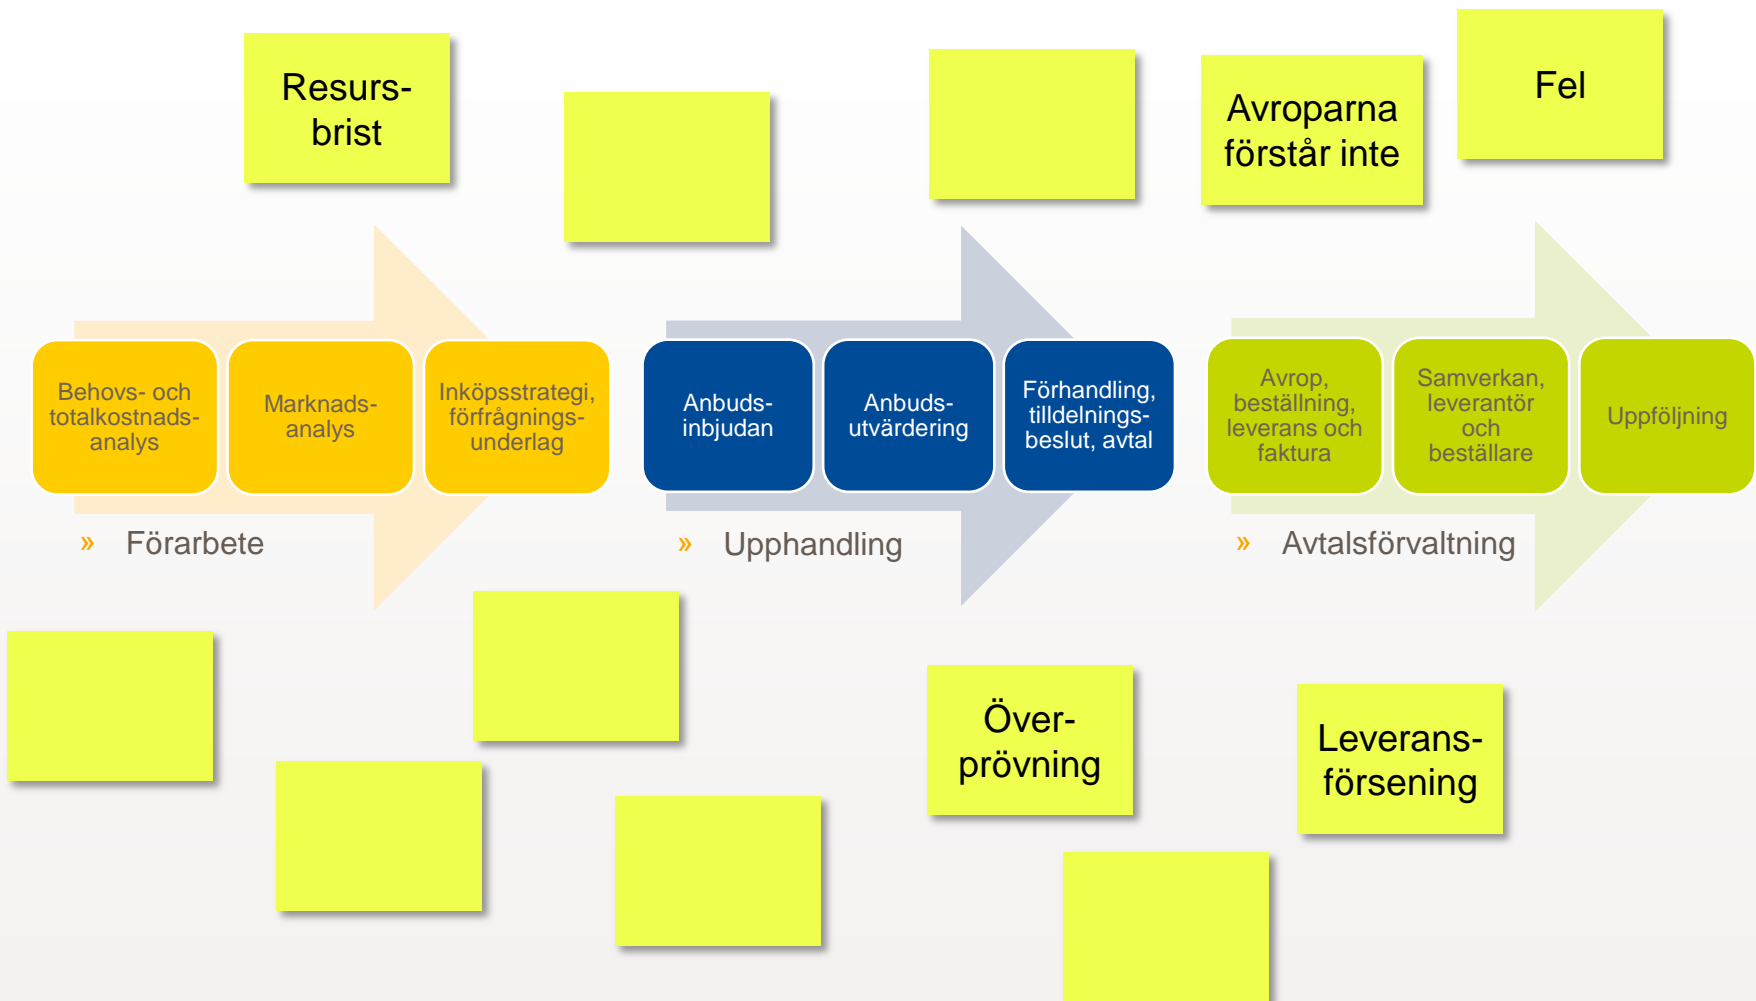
Resurs-brist

Avroparna förstår inte

Fel

Behovs- och totalkostnads-analys

Marknads-analys

Inköpsstrategi, förfrågnings-underlag

» Förarbete

Anbuds-inbjudan

Anbuds-utvärdering

Förhandling, tilldelnings-beslut, avtal

» Upphandling

Avrop, beställning, leverans och faktura

Samverkan, leverantör och beställare

Uppföljning

» Avtalsförvaltning

Över-prövning

Leverans-försening